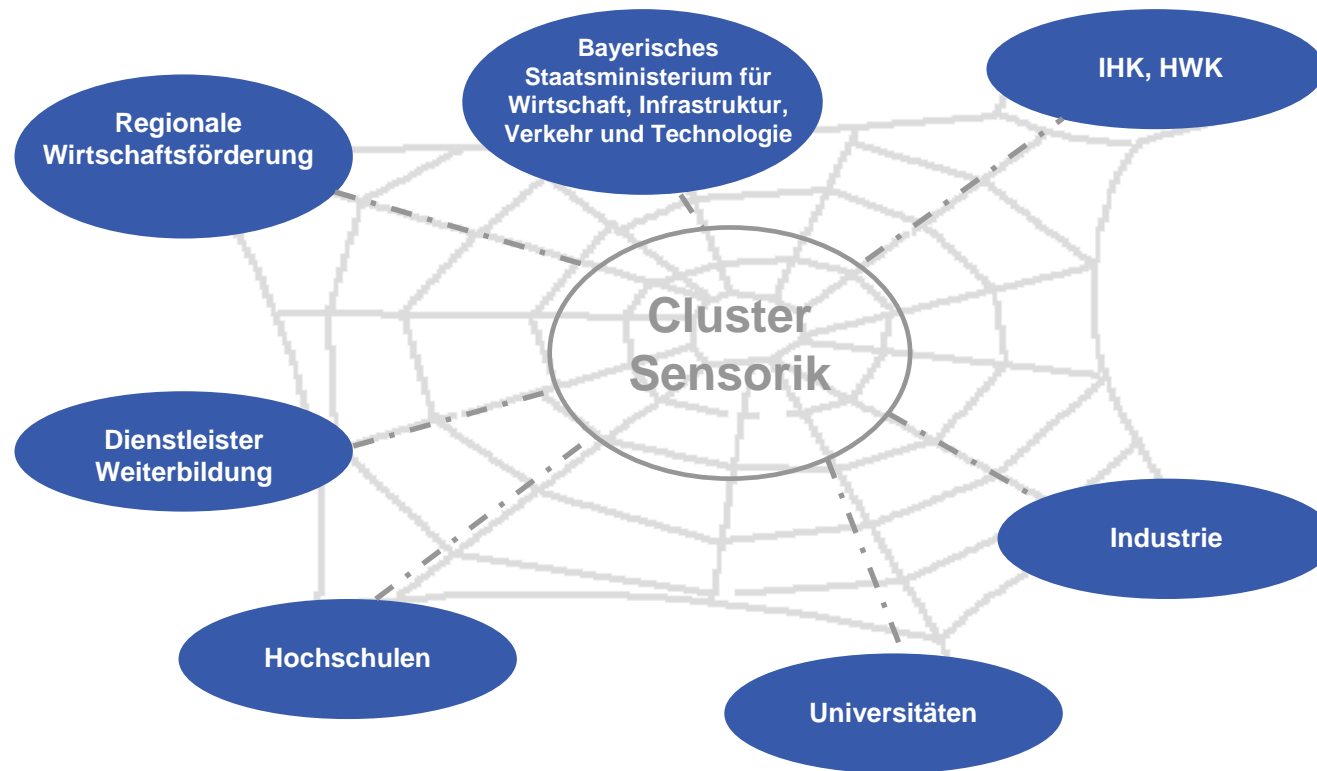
Bayerisches Staatsministerium für Wirtschaft, Infrastruktur, Verkehr und Technologie

IHK, HWK

Regionale Wirtschaftsförderung

Cluster Sensorik

Dienstleister Weiterbildung

Industrie

Hochschulen

Universitäten